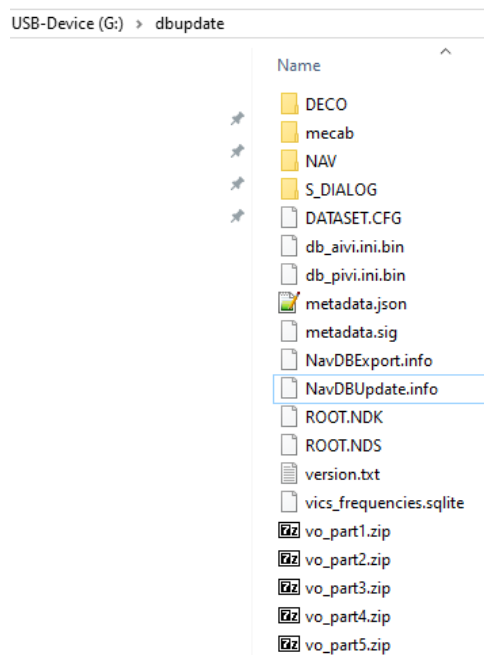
USB-Device (G:) › dbupdate

Name

DECO
mecab
NAV
S_DIALOG
DATASET.CFG
db_aivi.ini.bin
db_pivi.ini.bin
metadata.json
metadata.sig
NavDBExport.info
NavDBUpdate.info
ROOT.NDK
ROOT.NDS
version.txt
vics_frequencies.sqlite
vo_part1.zip
vo_part2.zip
vo_part3.zip
vo_part4.zip
vo_part5.zip